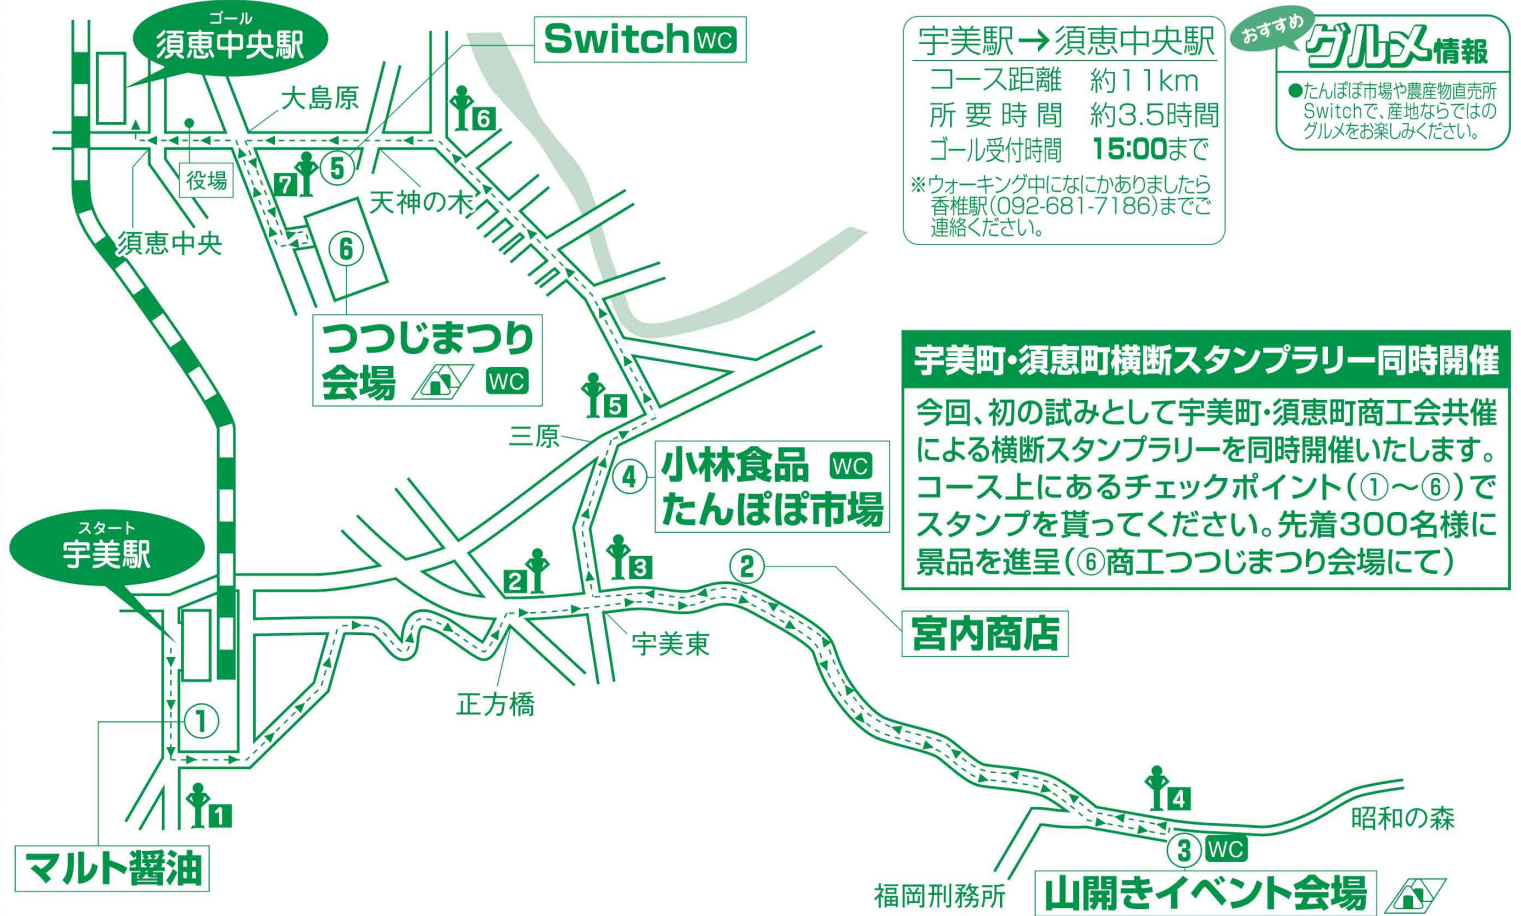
ゴール
須恵中央駅

Switch WC

大島原

6

役場

7

5

天神の木

須恵中央

6

つつじまつり会場 WC

宇美駅→須恵中央駅
コース距離 約11km
所要時間 約3.5時間
ゴール受付時間 15:00まで
※ウォーキング中になにかありましたら香椎駅(092-681-7186)までご連絡ください。

おすすめ グルメ情報
●たんぽぽ市場や農産物直売所Switchで、産地ならではのグルメをお楽しみください。

宇美町・須恵町横断スタンプラリー同時開催
今回、初の試みとして宇美町・須恵町商工会共催による横断スタンプラリーを同時開催いたします。コース上にあるチェックポイント(①~⑥)でスタンプを貰ってください。先着300名様に景品を進呈(⑥商工つつじまつり会場にて)

5

三原

4 小林食品 WC たんぽぽ市場

スタート
宇美駅

2

3

2

宮内商店

宇美東

正方橋

1

1

マルト醤油

4

昭和の森

3 WC

福岡刑務所

山開きイベント会場